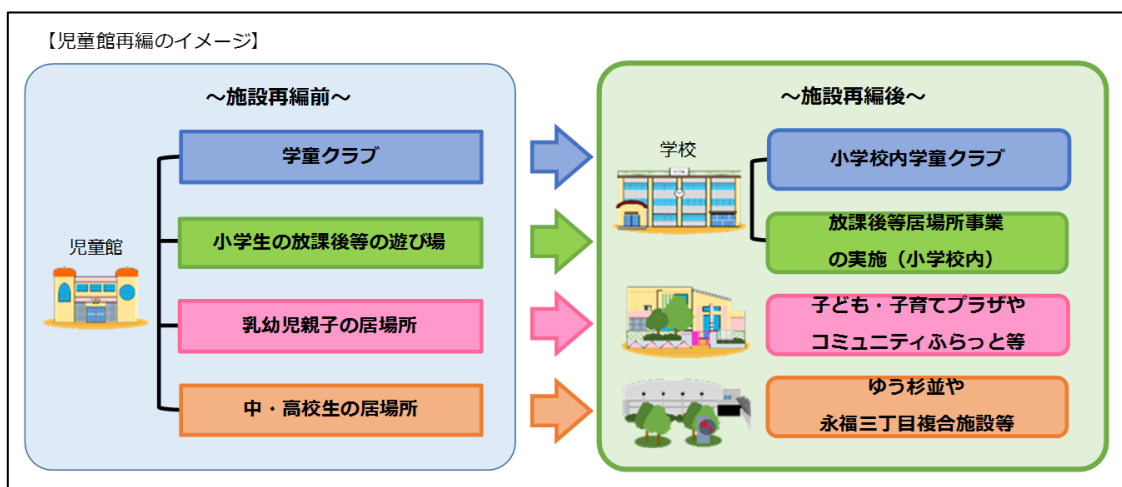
【児童館再編のイメージ】

～施設再編前～

児童館

学童クラブ

小学生の放課後等の遊び場

乳幼児親子の居場所

中・高校生の居場所

～施設再編後～

学校

小学校内学童クラブ

放課後等居場所事業の実施（小学校内）

子ども・子育てプラザやコミュニティふらっと等

ゆう杉並や永福三丁目複合施設等